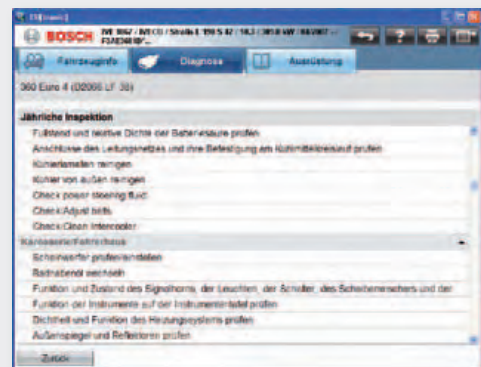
BOSCH

Fahrzeuginfo

Diagnose

Ausrüstung

360 Euro 4 (D2066 LF 30)

Jährliche Inspektion

Füllstand und relative Dichte der Batteriesäure prüfen

Anschlüsse des Leitungsnetzes und ihre Befestigung am Kühlmittelkreislauf prüfen

Kühlerlamellen reinigen

Kühler von außen reinigen

Check power steering fluid

Check/Adjust belts

Check/Clean Intercooler

Karosserie/Fahrerhaus

Scheinwerfer prüfen/einstellen

Bremsflüssigkeit wechseln

Funktion und Zustand des Signalhorns, der Leuchten, der Schalter, des Scheibenwischers und der

Funktion der Instrumente auf der Instrumententafel prüfen

Dichtheit und Funktion des Heizungssystems prüfen

Außenspiegel und Reflektoren prüfen

Zurück